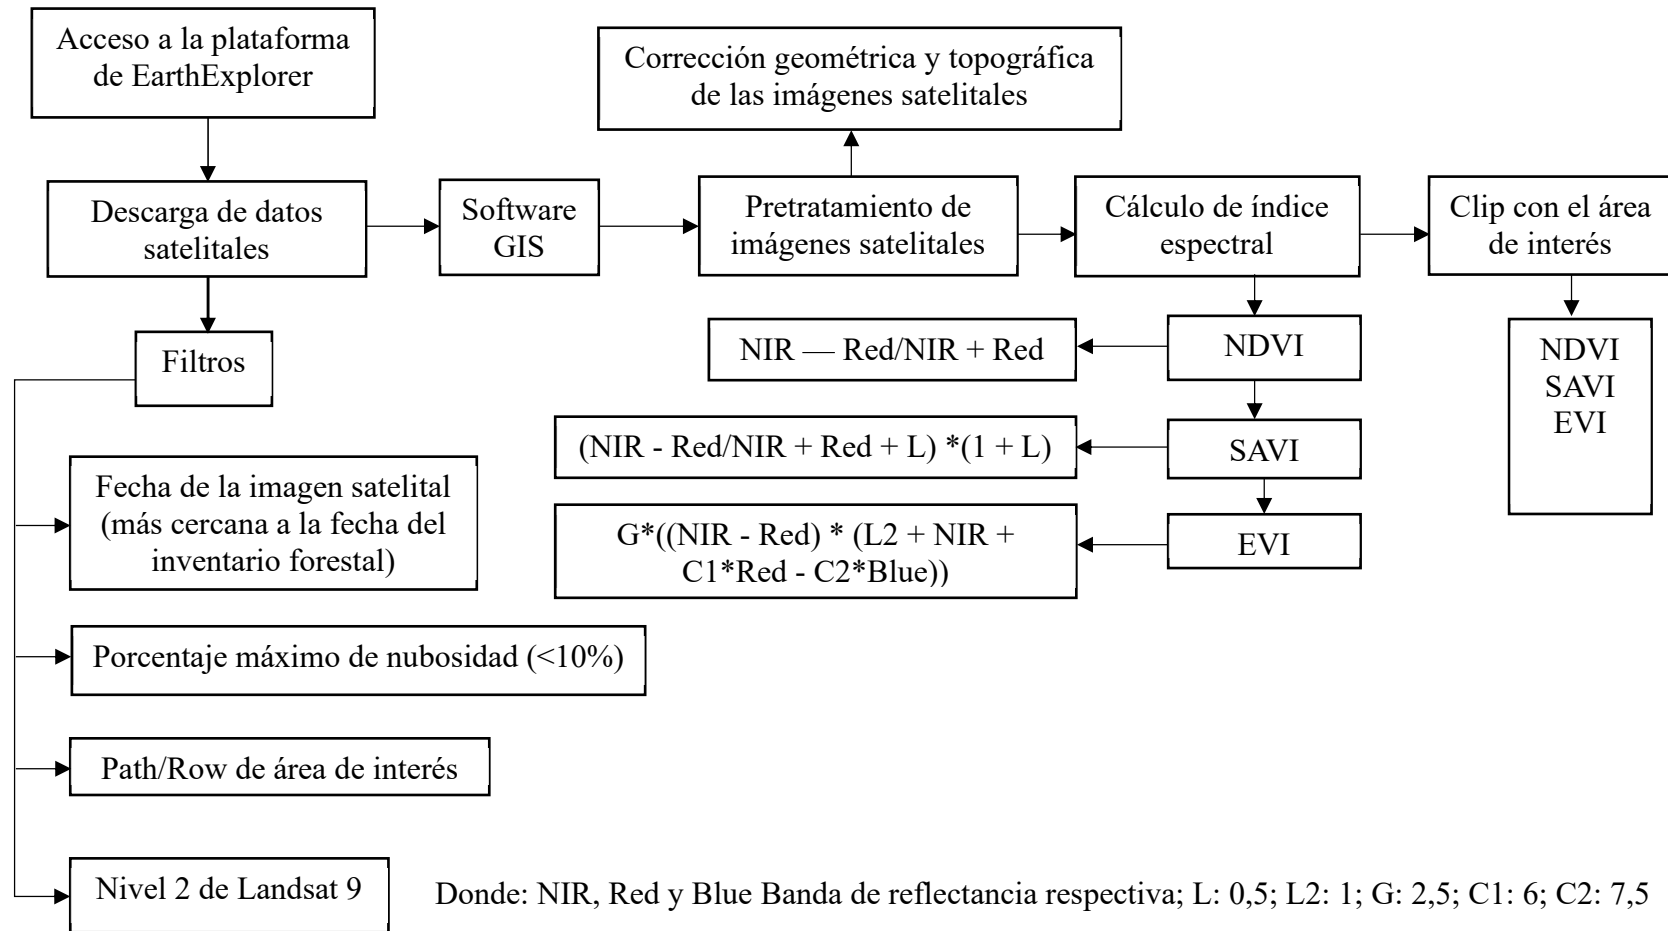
Acceso a la plataforma de EarthExplorer

Descarga de datos satelitales

Software GIS

Corrección geométrica y topográfica de las imágenes satelitales

Pretratamiento de imágenes satelitales

Cálculo de índice espectral

Clip con el área de interés

Filtros

NIR — Red/NIR + Red

NDVI

(NIR - Red/NIR + Red + L) *(1 + L)

SAVI

G*((NIR - Red) * (L2 + NIR + C1*Red - C2*Blue))

EVI

NDVI
SAVI
EVI

Fecha de la imagen satelital (más cercana a la fecha del inventario forestal)

Porcentaje máximo de nubosidad (<10%)

Path/Row de área de interés

Nivel 2 de Landsat 9

Donde: NIR, Red y Blue Banda de reflectancia respectiva; L: 0,5; L2: 1; G: 2,5; C1: 6; C2: 7,5